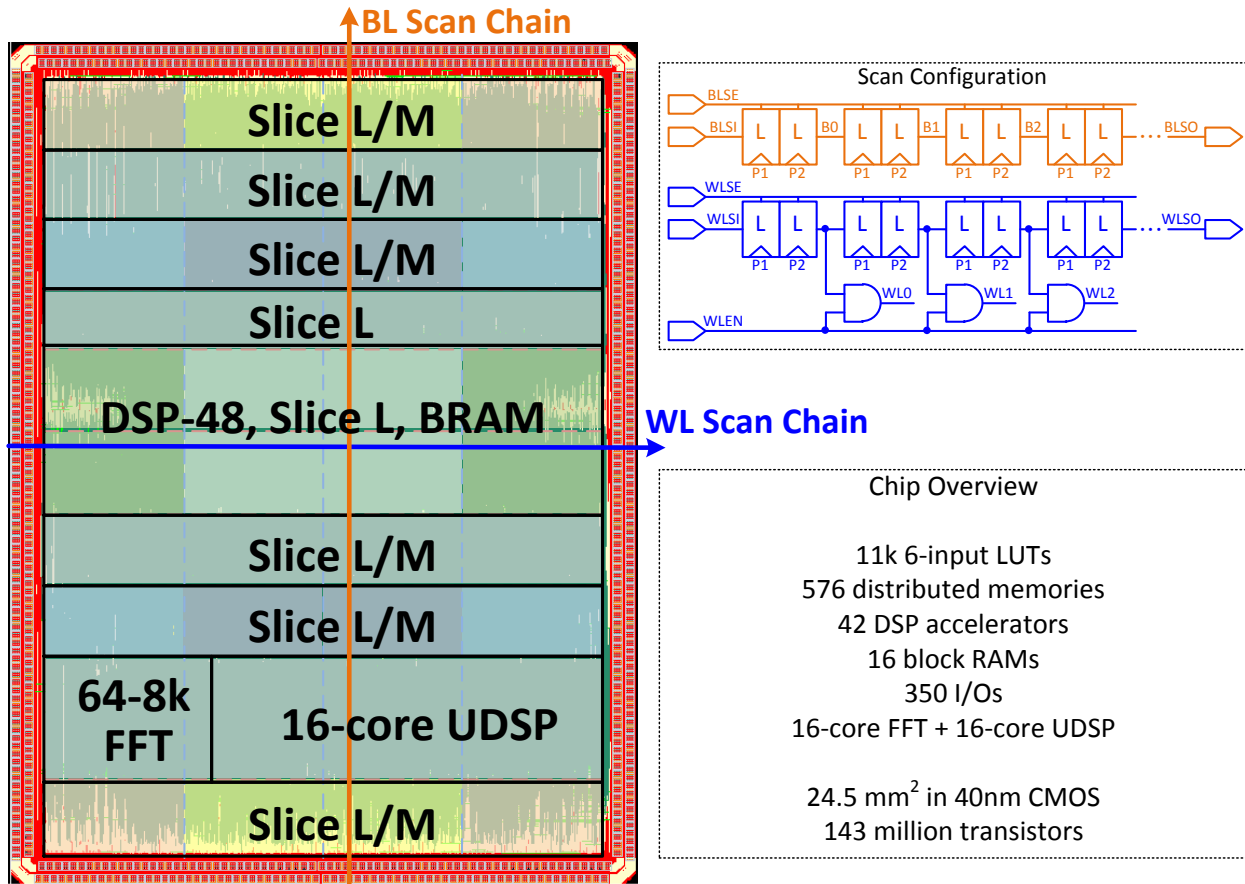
BL Scan Chain

Slice L/M

Slice L/M

Slice L/M

Slice L

DSP-48, Slice L, BRAM

WL Scan Chain

Slice L/M

Slice L/M

64-8k FFT

16-core UDSP

Slice L/M

Scan Configuration

BLSE

BLSI

L L B0 L L B1 L L B2 L L ... BLSO

P1 P2 P1 P2 P1 P2 P1 P2

WLSE

WLSI

L L L L L L L L ... WLSO

P1 P2 P1 P2 P1 P2 P1 P2

WL0 WL1 WL2

WLEN

Chip Overview

11k 6-input LUTs
576 distributed memories
42 DSP accelerators
16 block RAMs
350 I/Os
16-core FFT + 16-core UDSP

24.5 mm$^2$ in 40nm CMOS
143 million transistors